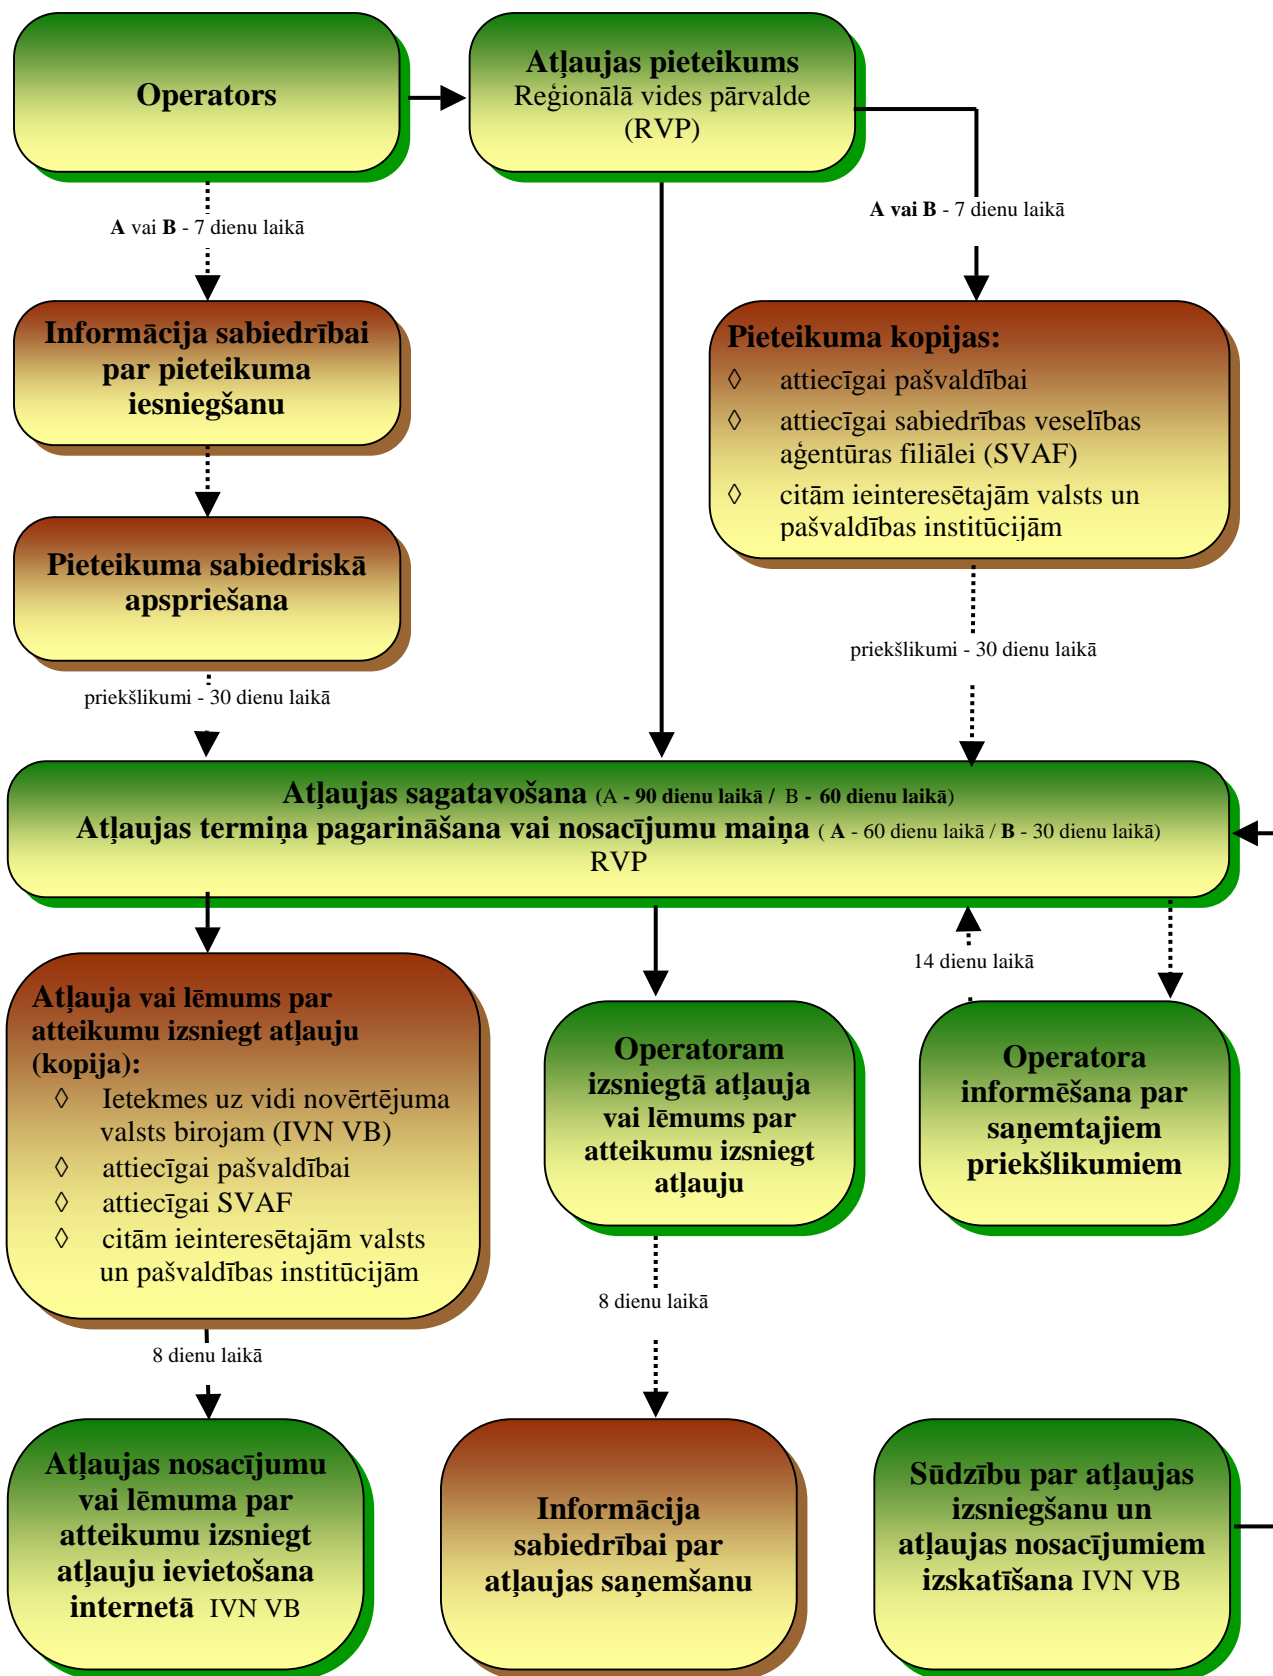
Operators

Atļaujas pieteikums
Reģionālā vides pārvalde (RVP)

A vai B - 7 dienu laikā

A vai B - 7 dienu laikā

Informācija sabiedrībai par pieteikuma iesniegšanu

Pieteikuma kopijas:
◊ attiecīgai pašvaldībai
◊ attiecīgai sabiedrības veselības aģentūras filiālei (SVAF)
◊ citām ieinteresētajām valsts un pašvaldības institūcijām

Pieteikuma sabiedriskā apspriešana

priekšlikumi - 30 dienu laikā

priekšlikumi - 30 dienu laikā

Atļaujas sagatavošana (A - 90 dienu laikā / B - 60 dienu laikā)
Atļaujas termiņa pagarināšana vai nosacījumu maiņa ( A - 60 dienu laikā / B - 30 dienu laikā)
RVP

14 dienu laikā

Atļauja vai lēmums par atteikumu izsniegt atļauju (kopija):
◊ Ietekmes uz vidi novērtējuma valsts birojam (IVN VB)
◊ attiecīgai pašvaldībai
◊ attiecīgai SVAF
◊ citām ieinteresētajām valsts un pašvaldības institūcijām

Operatoram izsniegtā atļauja vai lēmums par atteikumu izsniegt atļauju

Operatora informēšana par saņemtajiem priekšlikumiem

8 dienu laikā

8 dienu laikā

Atļaujas nosacījumu vai lēmuma par atteikumu izsniegt atļauju ievietošana internetā IVN VB

Informācija sabiedrībai par atļaujas saņemšanu

Sūdzību par atļaujas izsniegšanu un atļaujas nosacījumiem izskatīšana IVN VB